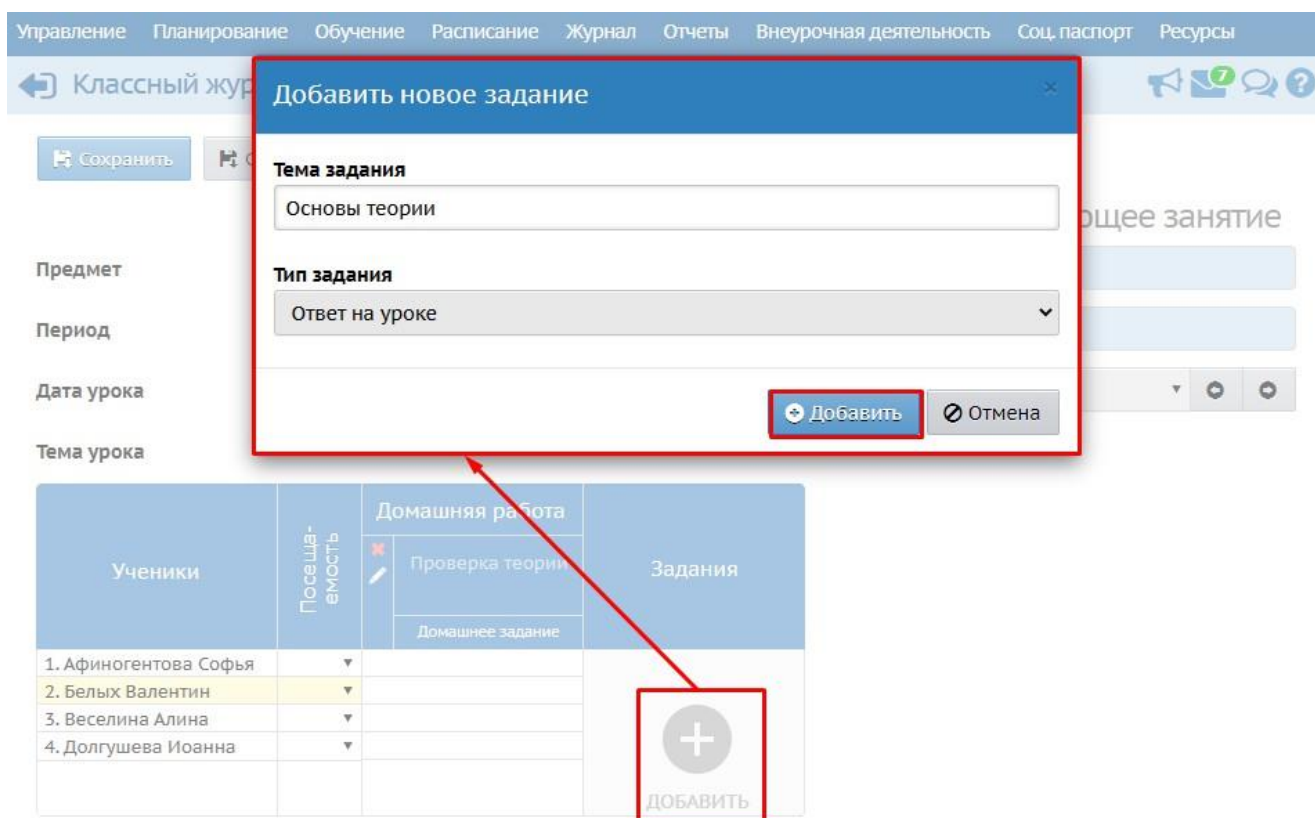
Управление Планирование Обучение Расписание Журнал Отчеты Внеурочная деятельность Соц. паспорт Ресурсы

Классный жур

7

Сохранить

ющее занятие

Предмет

Период

Дата урока

Тема урока

Добавить новое задание

×

Тема задания

Основы теории

Тип задания

Ответ на уроке

Добавить

Отмена

| Ученики | Посещаемость | Домашняя работа | Задания |
|---|---|---|---|
| | | Проверка теории | |
| | | Домашнее задание | |
| 1. Афиногентова Софья | | | |
| 2. Белых Валентин | | | |
| 3. Веселина Алина | | | |
| 4. Долгушева Иоанна | | | |

ДОБАВИТЬ